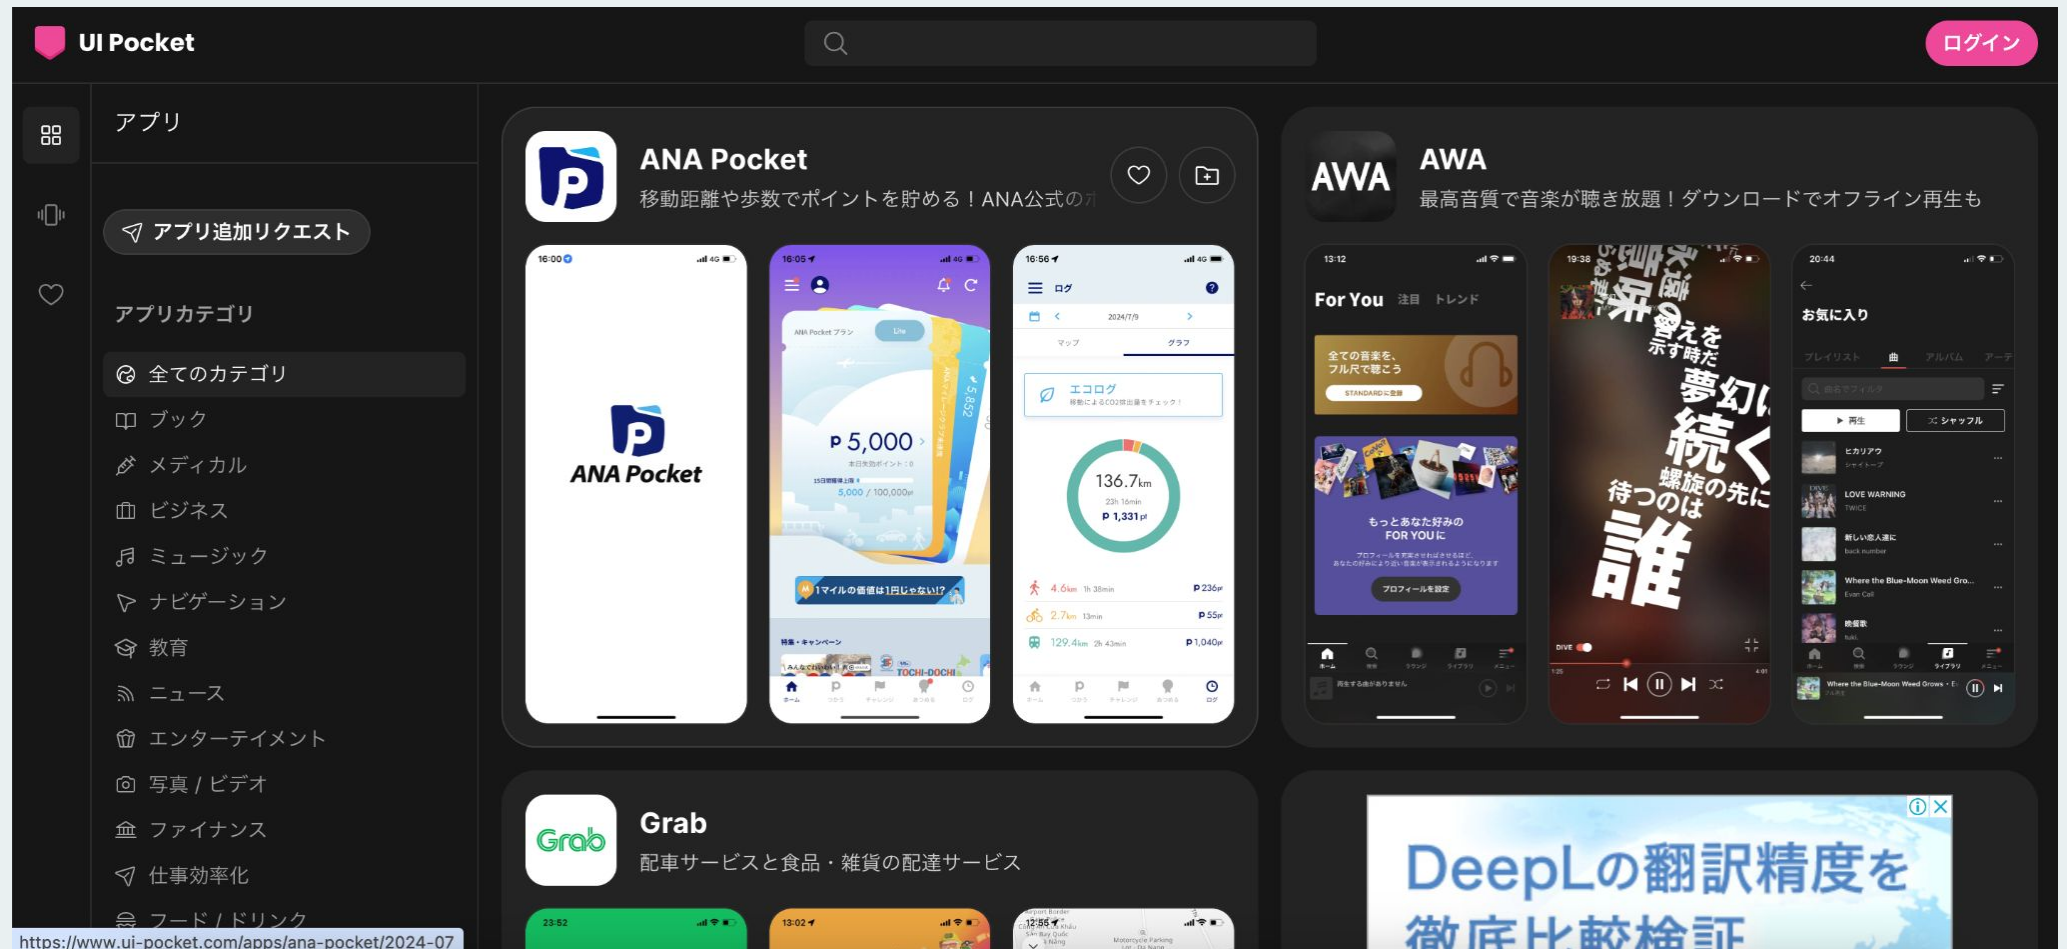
UI Pocket

ログイン

アプリ

アプリ追加リクエスト

アプリカテゴリ

全てのカテゴリ
ブック
メディカル
ビジネス
ミュージック
ナビゲーション
教育
ニュース
エンターテイメント
写真 / ビデオ
ファイナンス
仕事効率化
フード / ドリンク

https://www.ui-pocket.com/apps/ana-pocket/2024-07

ANA Pocket
移動距離や歩数でポイントを貯める！ANA公式の

16:00
ANA Pocket

16:05
P 5,000
5,000 / 100,000
1マイルの価値は1円じゃない!?
特集・キャンペーン
TOCHI-DOCHI

16:56
ログ
2024/7/9
マップ
グラフ
エコログ
136.7km
23h 16min
P 1,331
4.6km 1h 38min P 236
2.7km 13min P 55
129.4km 2h 43min P 1,040

AWA
最高音質で音楽が聴き放題！ダウンロードでオフライン再生も

13:12
For You 注目 トレンド
全ての音楽を、フル尺で聴こう
STANDARDに登録
もっとあなた好みの FOR YOUに
プロフィールを設定

19:38
覚えを示す時だ
夢幻に続く
螺旋の先に
待つのは
誰

20:44
お気に入り
プレイリスト アルバム アーチ
再生
シャッフル
ヒカリアウ
LOVE WARNING
TWICE
新しい恋人達に
back number
Where the Blue-Moon Weed Gro...
Evan Call
絶縁歌
Where the Blue-Moon Weed Grows

Grab
配車サービスと食品・雑貨の配達サービス

23:52
13:02
12:55

DeepLの翻訳精度を
徹底比較検証